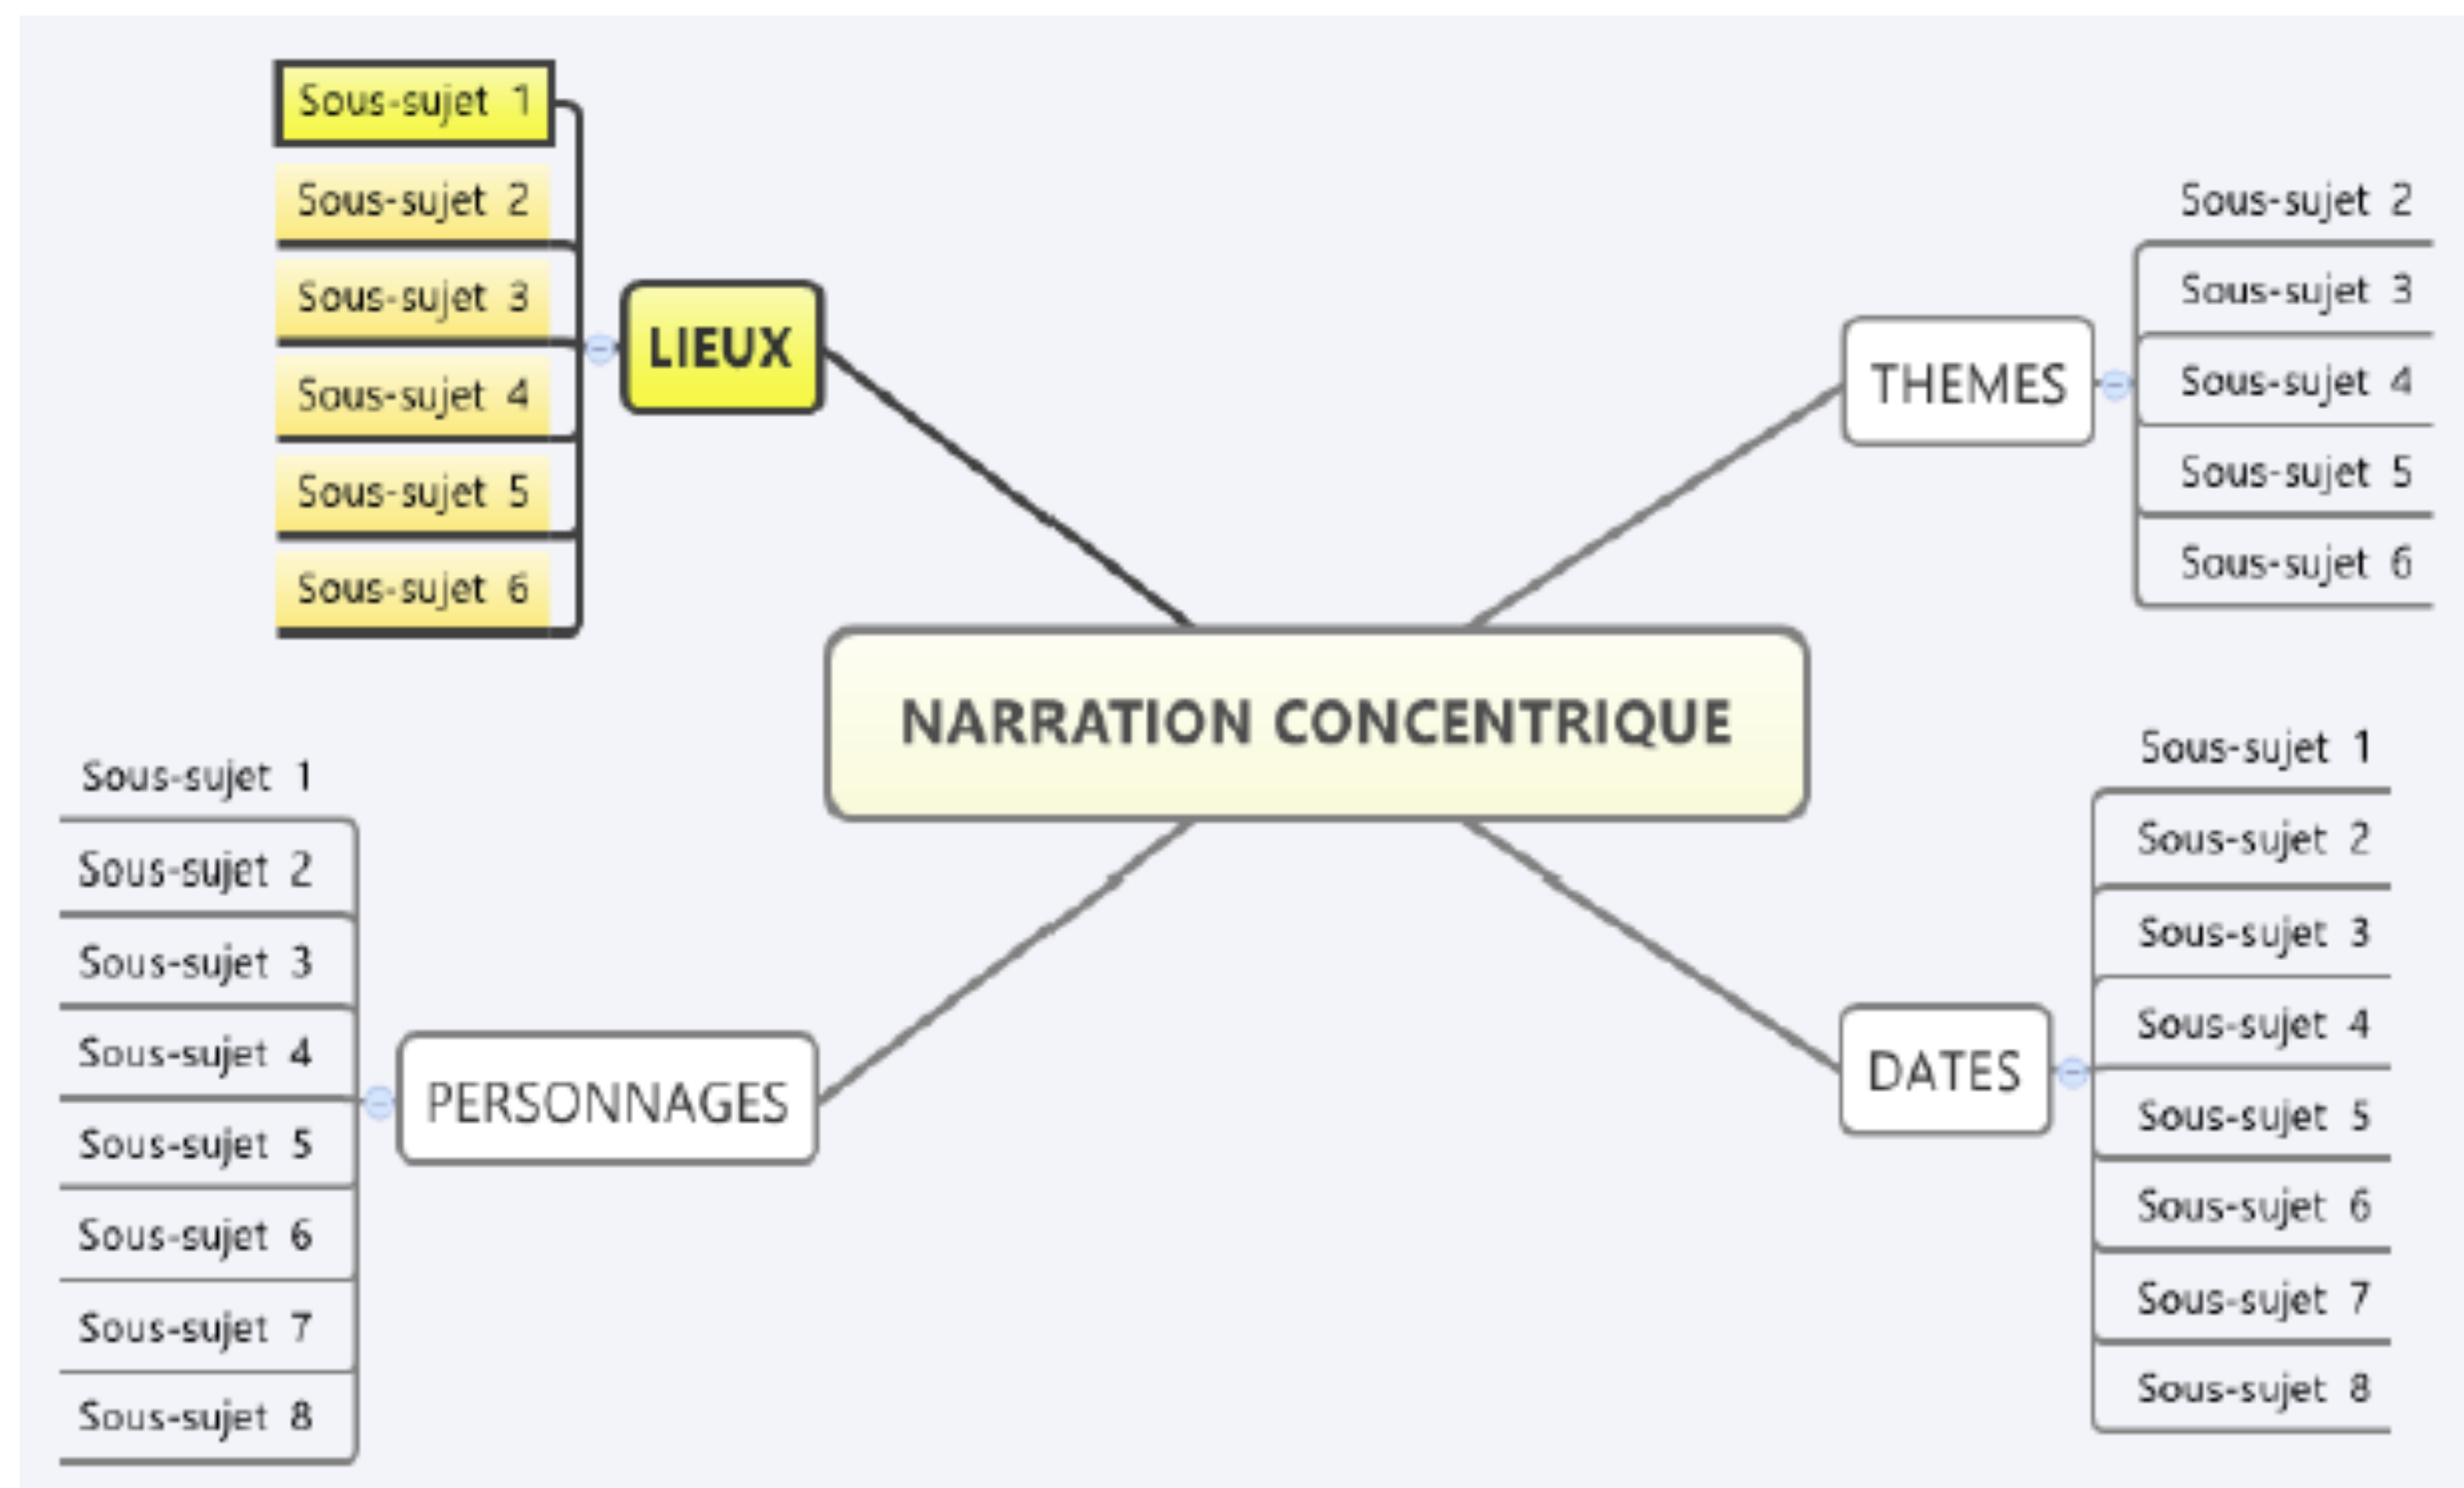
NARRATION CONCENTRIQUE

LIEUX
Sous-sujet 1
Sous-sujet 2
Sous-sujet 3
Sous-sujet 4
Sous-sujet 5
Sous-sujet 6

THEMES
Sous-sujet 2
Sous-sujet 3
Sous-sujet 4
Sous-sujet 5
Sous-sujet 6

PERSONNAGES
Sous-sujet 1
Sous-sujet 2
Sous-sujet 3
Sous-sujet 4
Sous-sujet 5
Sous-sujet 6
Sous-sujet 7
Sous-sujet 8

DATES
Sous-sujet 1
Sous-sujet 2
Sous-sujet 3
Sous-sujet 4
Sous-sujet 5
Sous-sujet 6
Sous-sujet 7
Sous-sujet 8